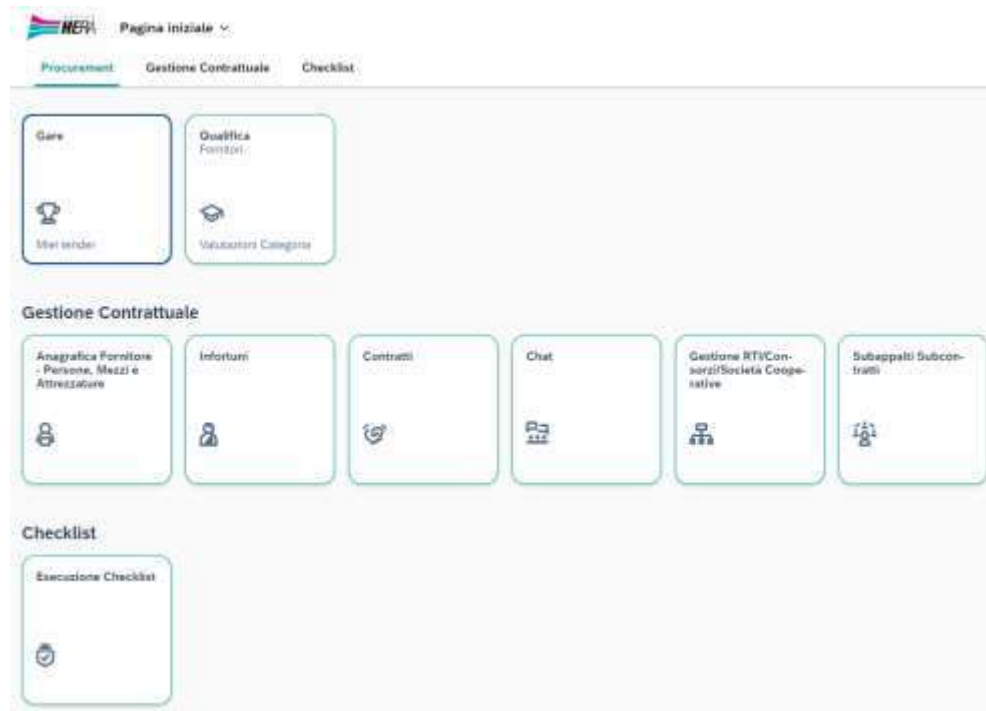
HERA

Pagina iniziale ˅

Procurement Gestione Contrattuale Checklist

Gare

Miei tender

Qualifica
Fornitori

Valutazioni Categorie

Gestione Contrattuale

Anagrafica Fornitore - Persone, Mezzi e Attrezzature

Infortuni

Contratti

Chat

Gestione RTI/Consorzi/Società Cooperative

Subappalti Subcontratti

Checklist

Esecuzione Checklist